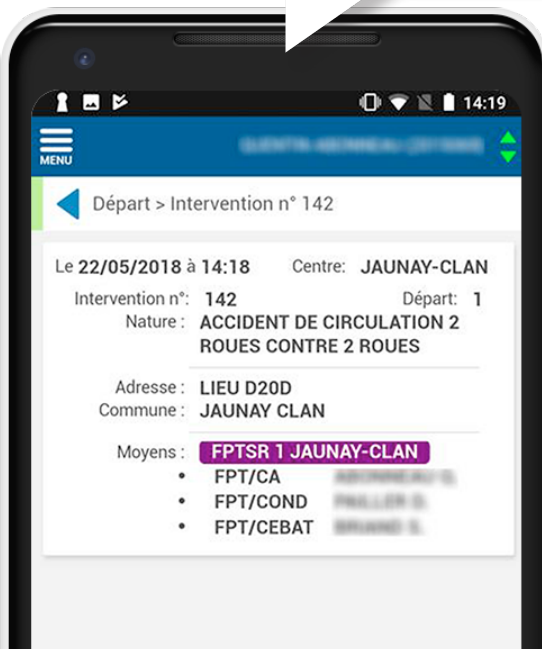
14:19

MENU

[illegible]

Départ > Intervention n° 142

Le 22/05/2018 à 14:18 Centre: JAUNAY-CLAN

Intervention n°: 142 Départ: 1

Nature : ACCIDENT DE CIRCULATION 2 ROUES CONTRE 2 ROUES

Adresse : LIEU D20D

Commune : JAUNAY CLAN

Moyens : FPTSR 1 JAUNAY-CLAN

• FPT/CA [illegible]

• FPT/COND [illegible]

• FPT/CEBAT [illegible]